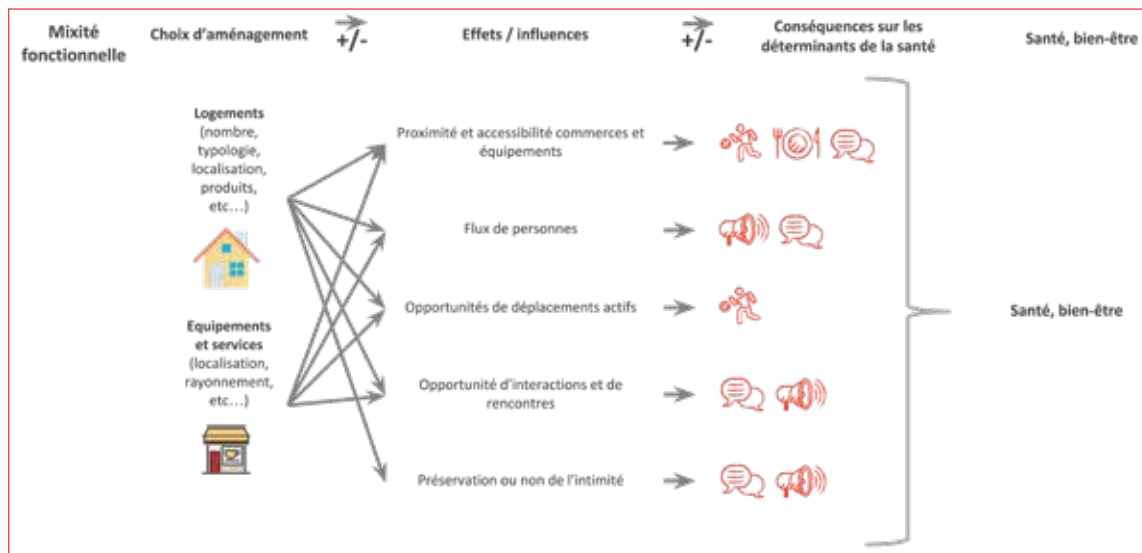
Mixité fonctionnelle

Choix d'aménagement

+/-

Effets / influences

+/-

Conséquences sur les déterminants de la santé

Santé, bien-être

Logements (nombre, typologie, localisation, produits, etc…)

Equipements et services (localisation, rayonnement, etc…)

Proximité et accessibilité commerces et équipements

Flux de personnes

Opportunités de déplacements actifs

Opportunité d'interactions et de rencontres

Préservation ou non de l'intimité

Santé, bien-être